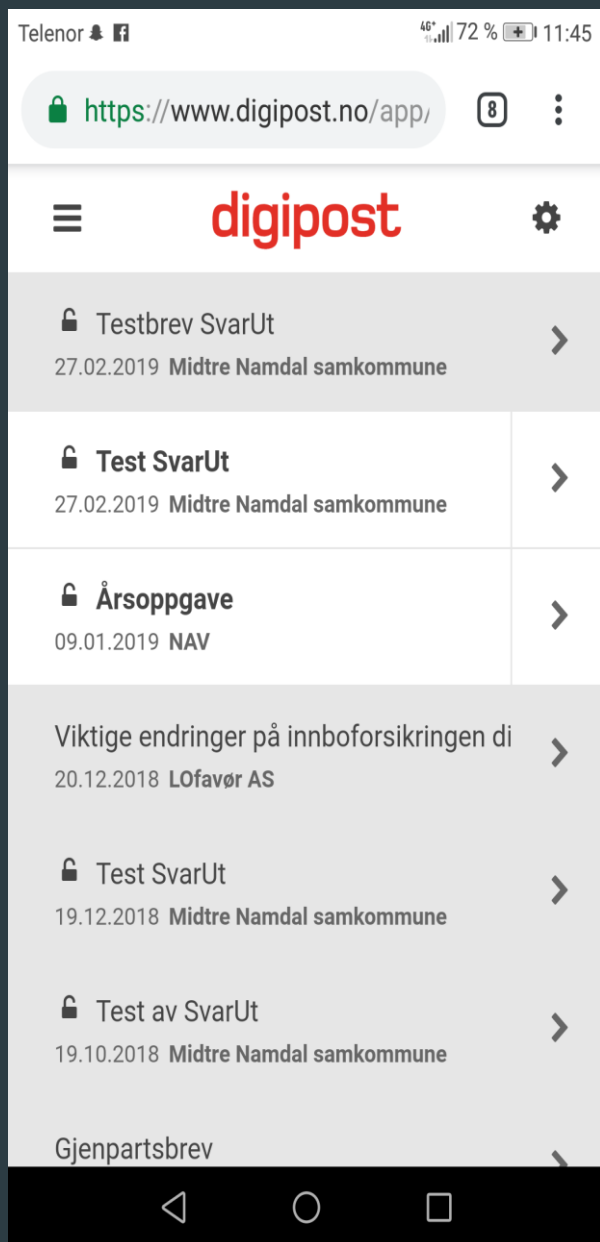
Telenor

4G 72 % 11:45

https://www.digipost.no/app/

8

digipost

Testbrev SvarUt
27.02.2019 Midtre Namdal samkommune

Test SvarUt
27.02.2019 Midtre Namdal samkommune

Årsoppgave
09.01.2019 NAV

Viktige endringer på innboforsikringen di
20.12.2018 LOfavør AS

Test SvarUt
19.12.2018 Midtre Namdal samkommune

Test av SvarUt
19.10.2018 Midtre Namdal samkommune

Gjenpartsbrev